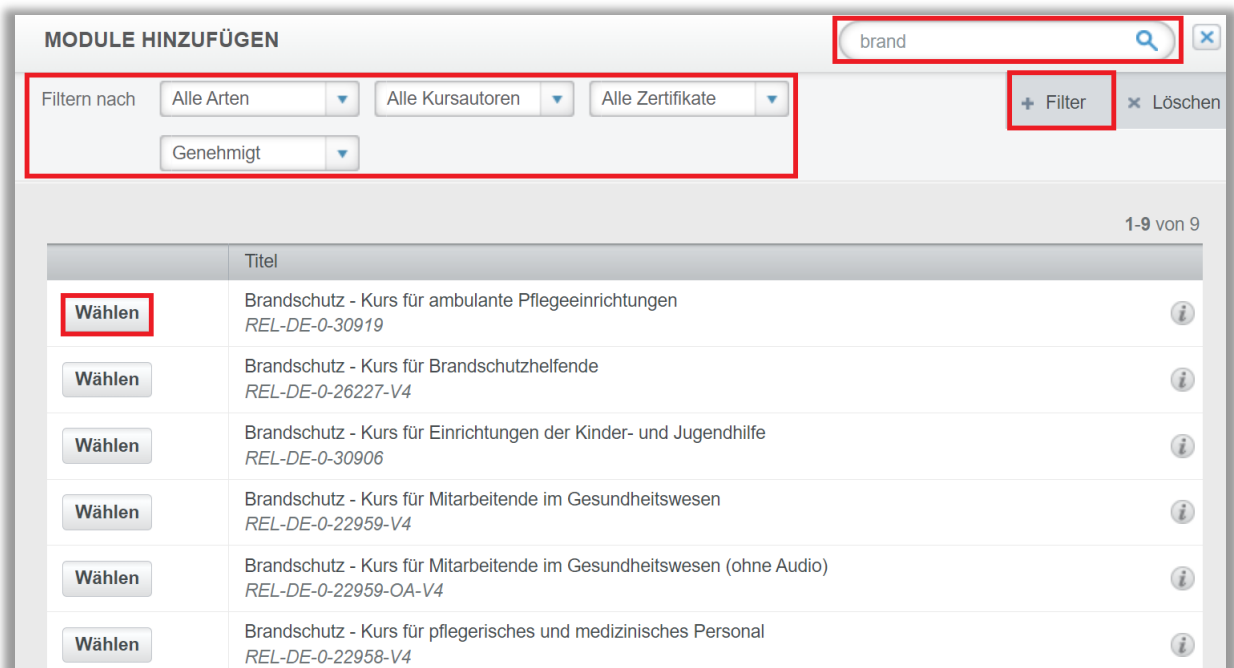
MODULE HINZUFÜGEN

brand

Filtern nach Alle Arten Alle Kursautoren Alle Zertifikate

Genehmigt

+ Filter × Löschen

1-9 von 9

| | Titel | |
|---|---|---|
| Wählen | Brandschutz - Kurs für ambulante Pflegeeinrichtungen<br>REL-DE-0-30919 | i |
| Wählen | Brandschutz - Kurs für Brandschutzhelfende<br>REL-DE-0-26227-V4 | i |
| Wählen | Brandschutz - Kurs für Einrichtungen der Kinder- und Jugendhilfe<br>REL-DE-0-30906 | i |
| Wählen | Brandschutz - Kurs für Mitarbeitende im Gesundheitswesen<br>REL-DE-0-22959-V4 | i |
| Wählen | Brandschutz - Kurs für Mitarbeitende im Gesundheitswesen (ohne Audio)<br>REL-DE-0-22959-OA-V4 | i |
| Wählen | Brandschutz - Kurs für pflegerisches und medizinisches Personal<br>REL-DE-0-22958-V4 | i |